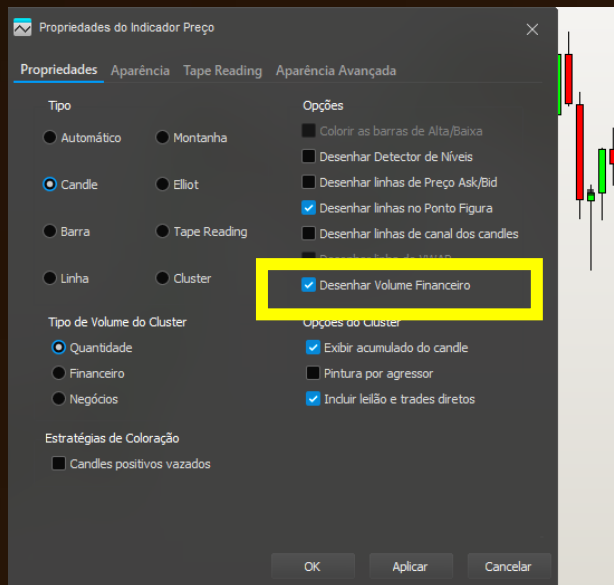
Propriedades do Indicador Preço

Propriedades Aparência Tape Reading Aparência Avançada

Tipo

Automático Montanha

Candle Elliot

Barra Tape Reading

Linha Cluster

Opções

Colorir as barras de Alta/Baixa

Desenhar Detector de Níveis

Desenhar linhas de Preço Ask/Bid

Desenhar linhas no Ponto Figura

Desenhar linhas de canal dos candles

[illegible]

Desenhar Volume Financeiro

Tipo de Volume do Cluster

Quantidade

Financeiro

Negócios

Opções do Cluster

Exibir acumulado do candle

Pintura por agressor

Incluir leilão e trades diretos

Estratégias de Coloração

Candles positivos vazados

OK Aplicar Cancelar